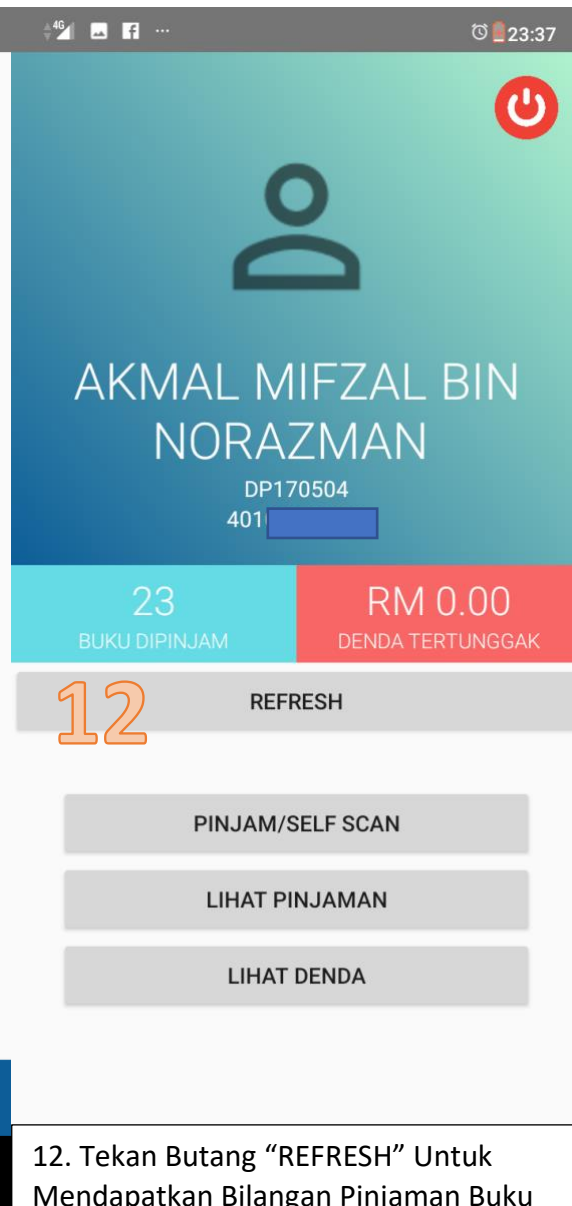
4G ... 23:37

AKMAL MIFZAL BIN NORAZMAN
DP170504
401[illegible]

23
BUKU DIPINJAM

RM 0.00
DENDA TERTUNGGAK

12

REFRESH

PINJAM/SELF SCAN

LIHAT PINJAMAN

LIHAT DENDA

12. Tekan Butang “REFRESH” Untuk Mendapatkan Bilangan Pinjaman Buku